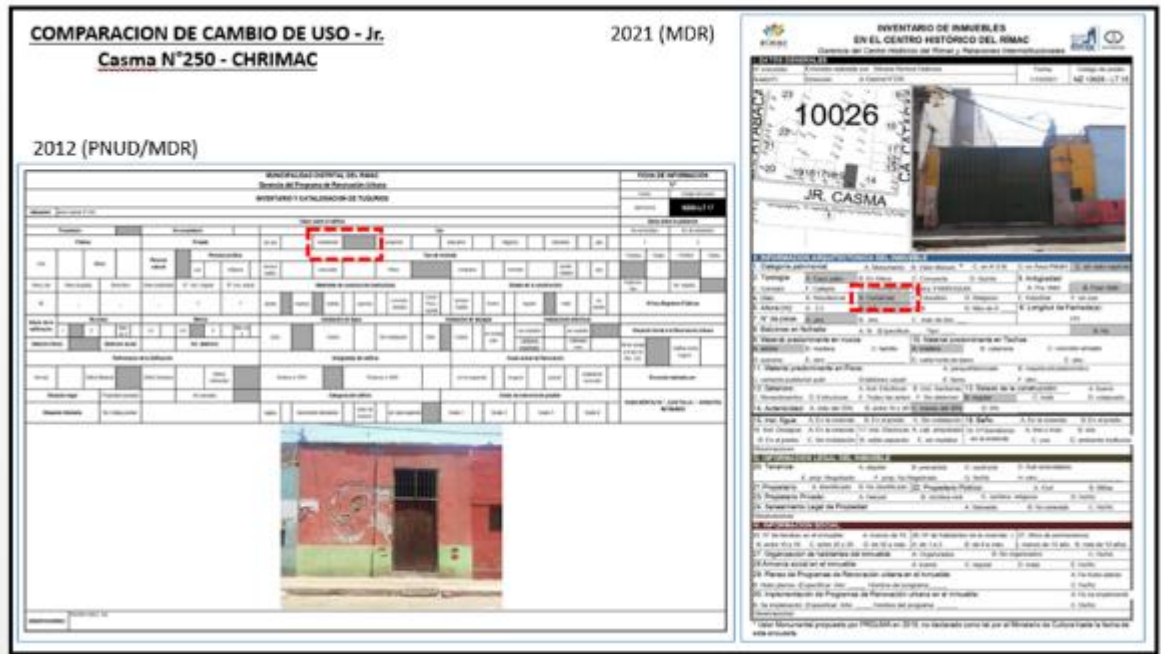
COMPARACION DE CAMBIO DE USO - Jr. Casma N°250 - CHRIMAC

2021 (MDR)

2012 (PNUD/MDR)

MUNICIPALIDAD DISTRITAL DEL RIMAC
Gerencia del Programa de Renovación Urbana
INVENTARIO Y CATALOGACION DE TUGURIOS

FICHA DE INFORMACIÓN

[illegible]

INVENTARIO DE INMUEBLES
EN EL CENTRO HISTÓRICO DEL RIMAC
Gerencia del Centro Histórico del Rímac y Relaciones Internacionales

1. DATOS GENERALES

10026

JR. CASMA

2. INFORMACIÓN ARQUITECTÓNICA DEL INMUEBLE

3. INFORMACIÓN LEGAL DEL INMUEBLE

4. INFORMACIÓN SOCIAL

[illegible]